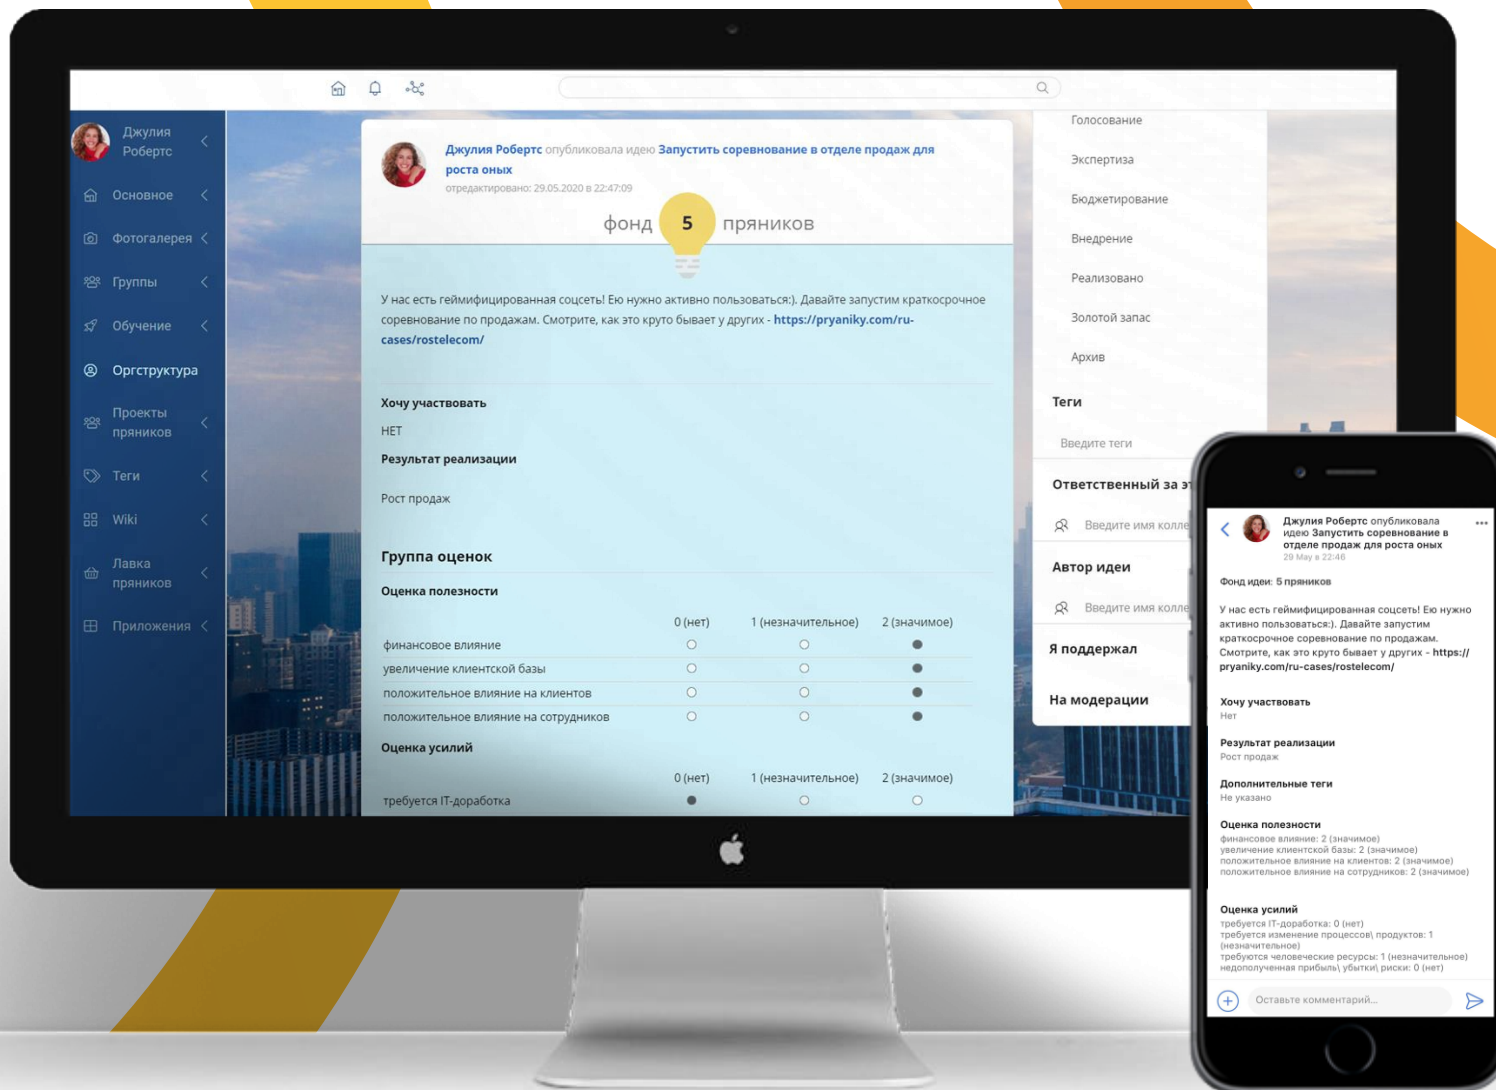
Джулия Робертс

Основное

Фотогалерея

Группы

Обучение

Оргструктура

Проекты пряников

Теги

Wiki

Лавка пряников

Приложения

Джулия Робертс опубликовала идею Запустить соревнование в отделе продаж для роста оных
отредактировано: 29.05.2020 в 22:47:09

фонд 5 пряников

У нас есть геймифицированная соцсеть! Ею нужно активно пользоваться:). Давайте запустим краткосрочное соревнование по продажам. Смотрите, как это круто бывает у других - https://pryaniky.com/ru-cases/rostelecom/

Хочу участвовать

НЕТ

Результат реализации

Рост продаж

Группа оценок

Оценка полезности

| | 0 (нет) | 1 (незначительное) | 2 (значимое) |
|---|---|---|---|
| финансовое влияние | ○ | ○ | ● |
| увеличение клиентской базы | ○ | ○ | ● |
| положительное влияние на клиентов | ○ | ○ | ● |
| положительное влияние на сотрудников | ○ | ○ | ● |

Оценка усилий

| | 0 (нет) | 1 (незначительное) | 2 (значимое) |
|---|---|---|---|
| требуется IT-доработка | ● | ○ | ○ |

Голосование

Экспертиза

Бюджетирование

Внедрение

Реализовано

Золотой запас

Архив

Теги

Введите теги

Ответственный за эт

Введите имя колле

Автор идеи

Введите имя колле

Я поддержал

На модерации

Джулия Робертс опубликовала идею Запустить соревнование в отделе продаж для роста оных
29 May в 22:46

Фонд идеи: 5 пряников

У нас есть геймифицированная соцсеть! Ею нужно активно пользоваться:). Давайте запустим краткосрочное соревнование по продажам. Смотрите, как это круто бывает у других - https://pryaniky.com/ru-cases/rostelecom/

Хочу участвовать
Нет

Результат реализации
Рост продаж

Дополнительные теги
Не указано

Оценка полезности
финансовое влияние: 2 (значимое)
увеличение клиентской базы: 2 (значимое)
положительное влияние на клиентов: 2 (значимое)
положительное влияние на сотрудников: 2 (значимое)

Оценка усилий
требуется IT-доработка: 0 (нет)
требуется изменение процессов\ продуктов: 1 (незначительное)
требуются человеческие ресурсы: 1 (незначительное)
недополученная прибыль\ убытки\ риски: 0 (нет)

Оставьте комментарий...